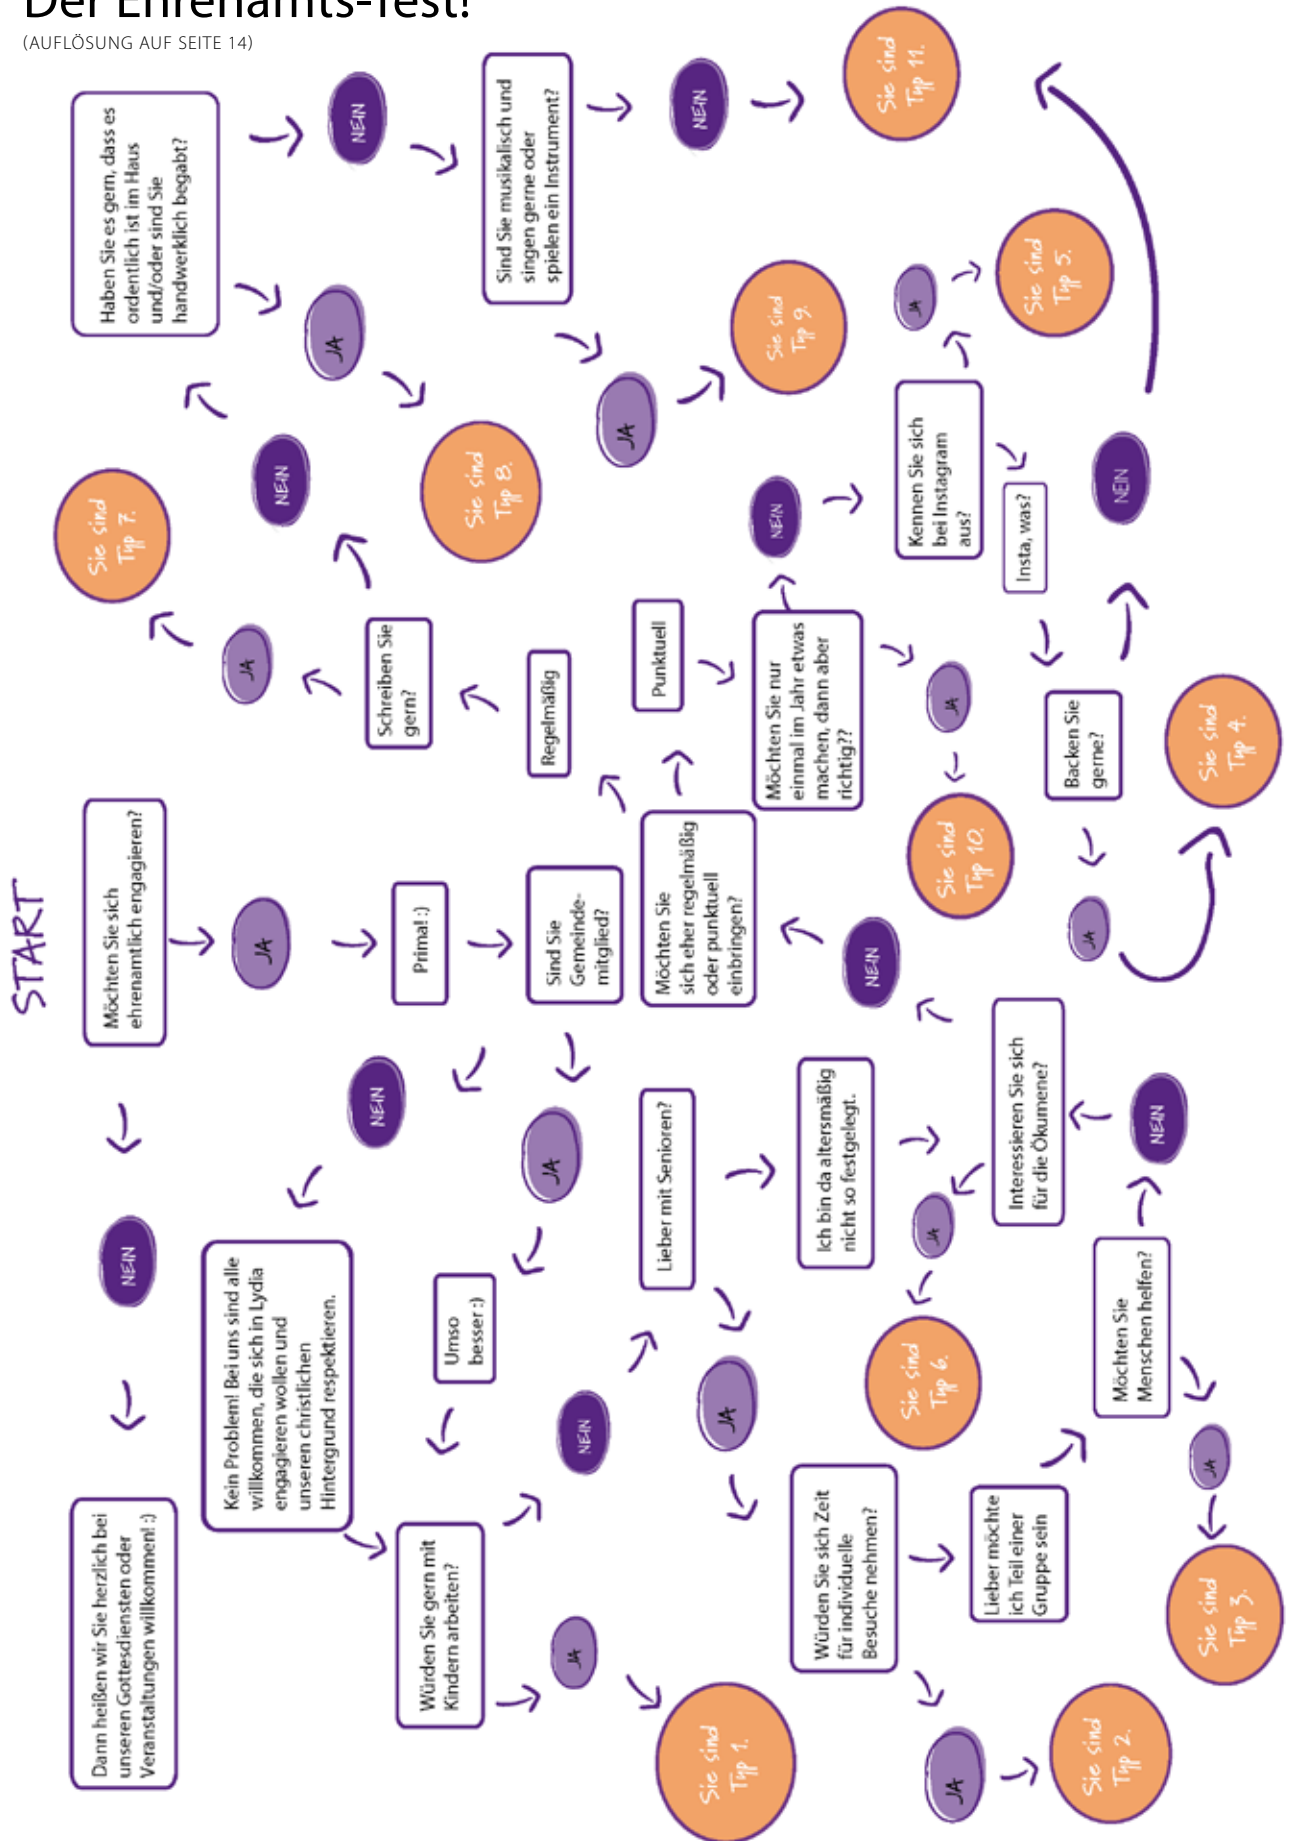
Der Ehrenamts-Test!
(AUFLÖSUNG AUF SEITE 14)

START

Möchten Sie sich ehrenamtlich engagieren?

JA

Primal :)

Sind Sie Gemeindemitglied?

Möchten Sie sich eher regelmäßig oder punktuell einbringen?

Regelmäßig

Schreiben Sie gern?

JA

Sie sind Typ 7.

NEIN

Haben Sie es gern, dass es ordentlich ist im Haus und/oder sind Sie handwerklich begabt?

JA

Sie sind Typ 8.

NEIN

Sind Sie musikalisch und singen gerne oder spielen ein Instrument?

JA

Sie sind Typ 9.

NEIN

Sie sind Typ 11.

Punktuell

Möchten Sie nur einmal im Jahr etwas machen, dann aber richtig??

JA

Sie sind Typ 10.

NEIN

Kennen Sie sich bei Instagram aus?

JA

Sie sind Typ 5.

Insta, was?

Backen Sie gerne?

JA

Sie sind Typ 4.

NEIN

NEIN

Kein Problem! Bei uns sind alle willkommen, die sich in Lydia engagieren wollen und unseren christlichen Hintergrund respektieren.

JA

Umso besser :)

Würden Sie gern mit Kindern arbeiten?

JA

Sie sind Typ 1.

NEIN

Lieber mit Senioren?

Ich bin da altersmäßig nicht so festgelegt.

Interessieren Sie sich für die Ökumene?

JA

Sie sind Typ 6.

NEIN

NEIN

Möchten Sie Menschen helfen?

JA

Sie sind Typ 3.

JA

Würden Sie sich Zeit für individuelle Besuche nehmen?

JA

Sie sind Typ 2.

Lieber möchte ich Teil einer Gruppe sein

NEIN

Dann heißen wir Sie herzlich bei unseren Gottesdiensten oder Veranstaltungen willkommen! :)